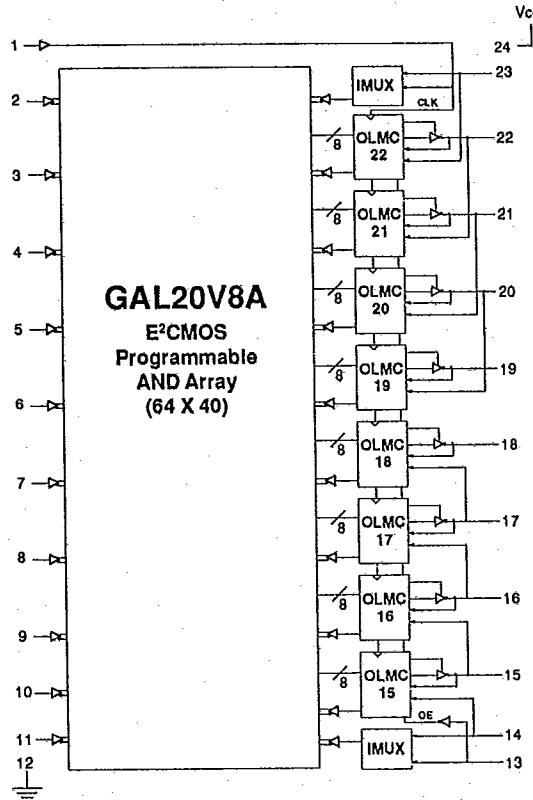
Vc
24
1
2
3
4
5
6
7
8
9
10
11
12

GAL20V8A
E$^2$CMOS
Programmable
AND Array
(64 X 40)

IMUX
CLK
23
8
OLMC
22
22
8
OLMC
21
21
8
OLMC
20
20
8
OLMC
19
19
8
OLMC
18
18
8
OLMC
17
17
8
OLMC
16
16
8
OLMC
15
15
OE
IMUX
14
13